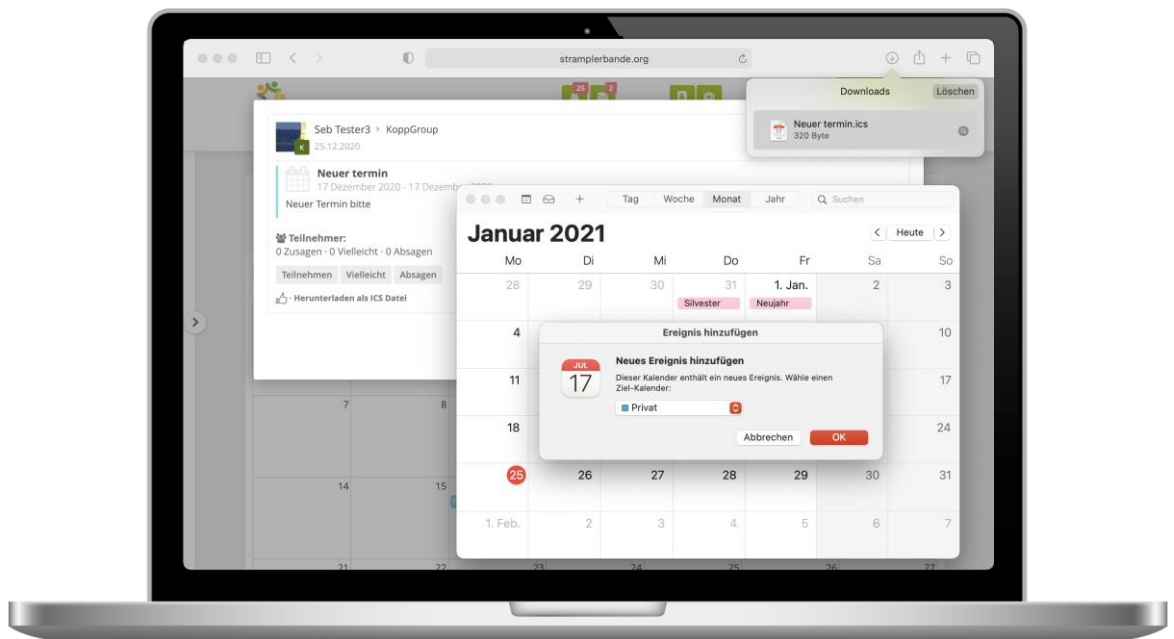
stramplerbande.org

25 2

Downloads Löschen

Neuer termin.ics
320 Byte

Seb Tester3 › KoppGroup
25.12.2020

Neuer termin
17 Dezember 2020 - 17 Dezem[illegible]

Neuer Termin bitte

Teilnehmer:
0 Zusagen · 0 Vielleicht · 0 Absagen

Teilnehmen Vielleicht Absagen

· Herunterladen als ICS Datei

Tag Woche Monat Jahr Suchen

Januar 2021

Heute

| Mo | Di | Mi | Do | Fr | Sa | So |
|---|---|---|---|---|---|---|
| 28 | 29 | 30 | 31 Silvester | 1. Jan. Neujahr | 2 | 3 |
| 4 | | | | | | 10 |
| 11 | | | | | | 17 |
| 18 | | | | | | 24 |
| 25 | 26 | 27 | 28 | 29 | 30 | 31 |
| 1. Feb. | 2 | 3 | 4 | 5 | 6 | 7 |

Ereignis hinzufügen

JUL
17

Neues Ereignis hinzufügen
Dieser Kalender enthält ein neues Ereignis. Wähle einen Ziel-Kalender:

Privat

Abbrechen OK

7 8
14 15
21 22 23 24 25 26 27